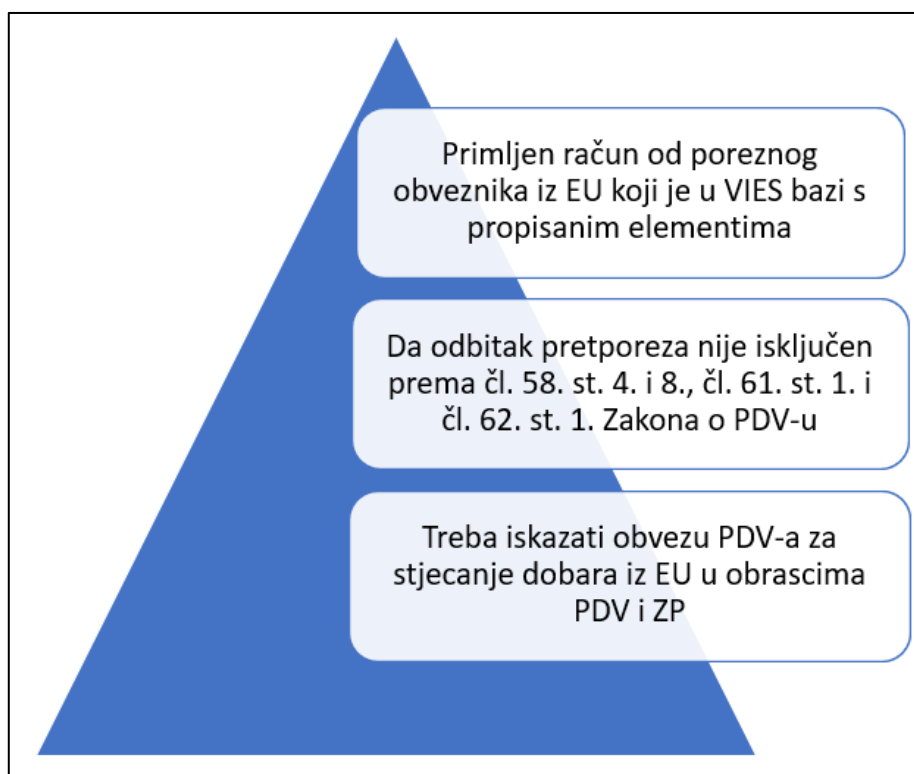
Primljen račun od poreznog obveznika iz EU koji je u VIES bazi s propisanim elementima

Da odbitak pretporeza nije isključen prema čl. 58. st. 4. i 8., čl. 61. st. 1. i čl. 62. st. 1. Zakona o PDV-u

Treba iskazati obvezu PDV-a za stjecanje dobara iz EU u obrascima PDV i ZP